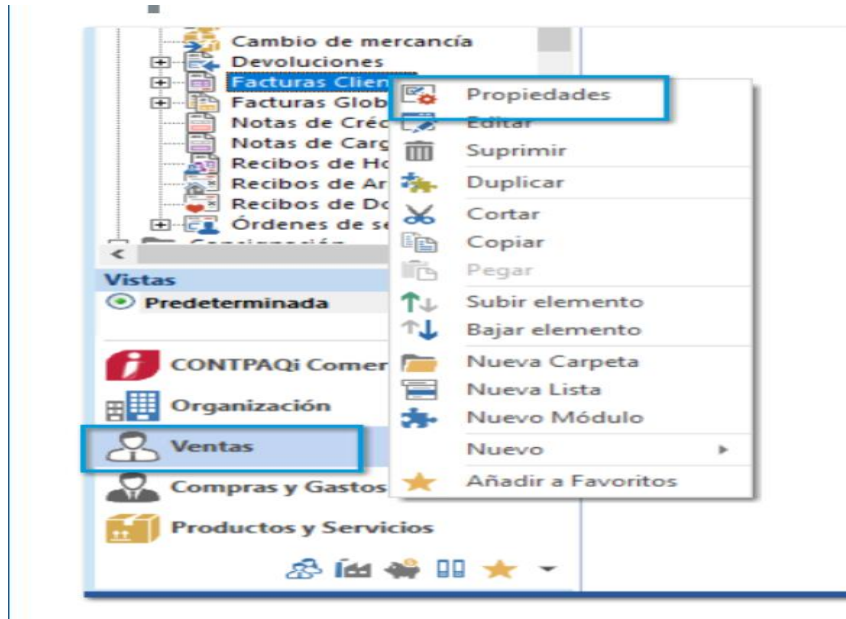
Cambio de mercancía
Devoluciones
Facturas Clien
Facturas Glob
Notas de Créd
Notas de Carg
Recibos de Ho
Recibos de Ar
Recibos de Do
Órdenes de se
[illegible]

Propiedades
Editar
Suprimir
Duplicar
Cortar
Copiar
Pegar
Subir elemento
Bajar elemento
Nueva Carpeta
Nueva Lista
Nuevo Módulo
Nuevo
Añadir a Favoritos

Vistas
Predeterminada

CONTPAQi Comer
Organización
Ventas
Compras y Gastos
Productos y Servicios